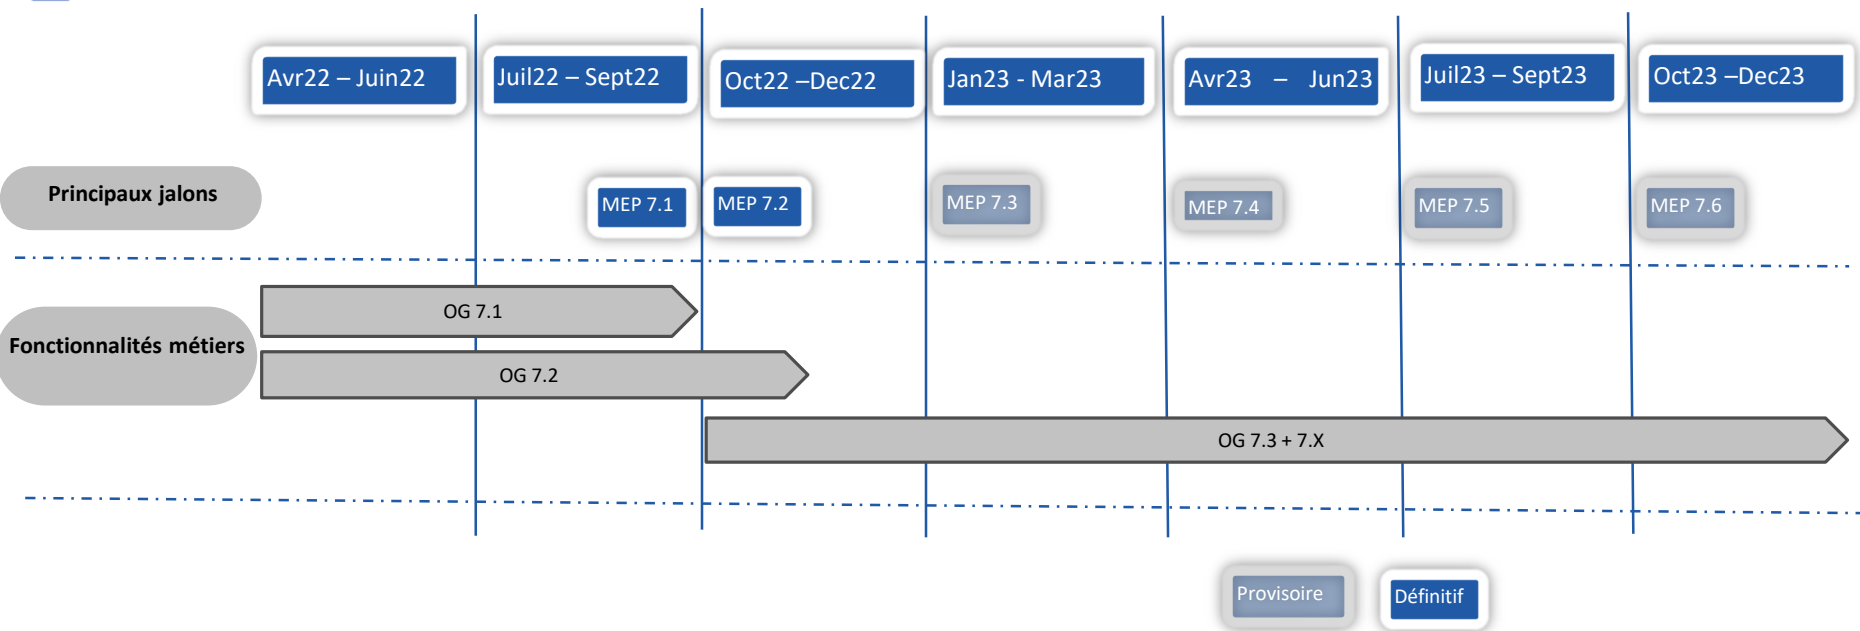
Avr22 – Juin22

Juil22 – Sept22

Oct22 –Dec22

Jan23 - Mar23

Avr23 – Jun23

Juil23 – Sept23

Oct23 –Dec23

Principaux jalons

MEP 7.1

MEP 7.2

MEP 7.3

MEP 7.4

MEP 7.5

MEP 7.6

Fonctionnalités métiers

OG 7.1

OG 7.2

OG 7.3 + 7.X

Provisoire

Définitif